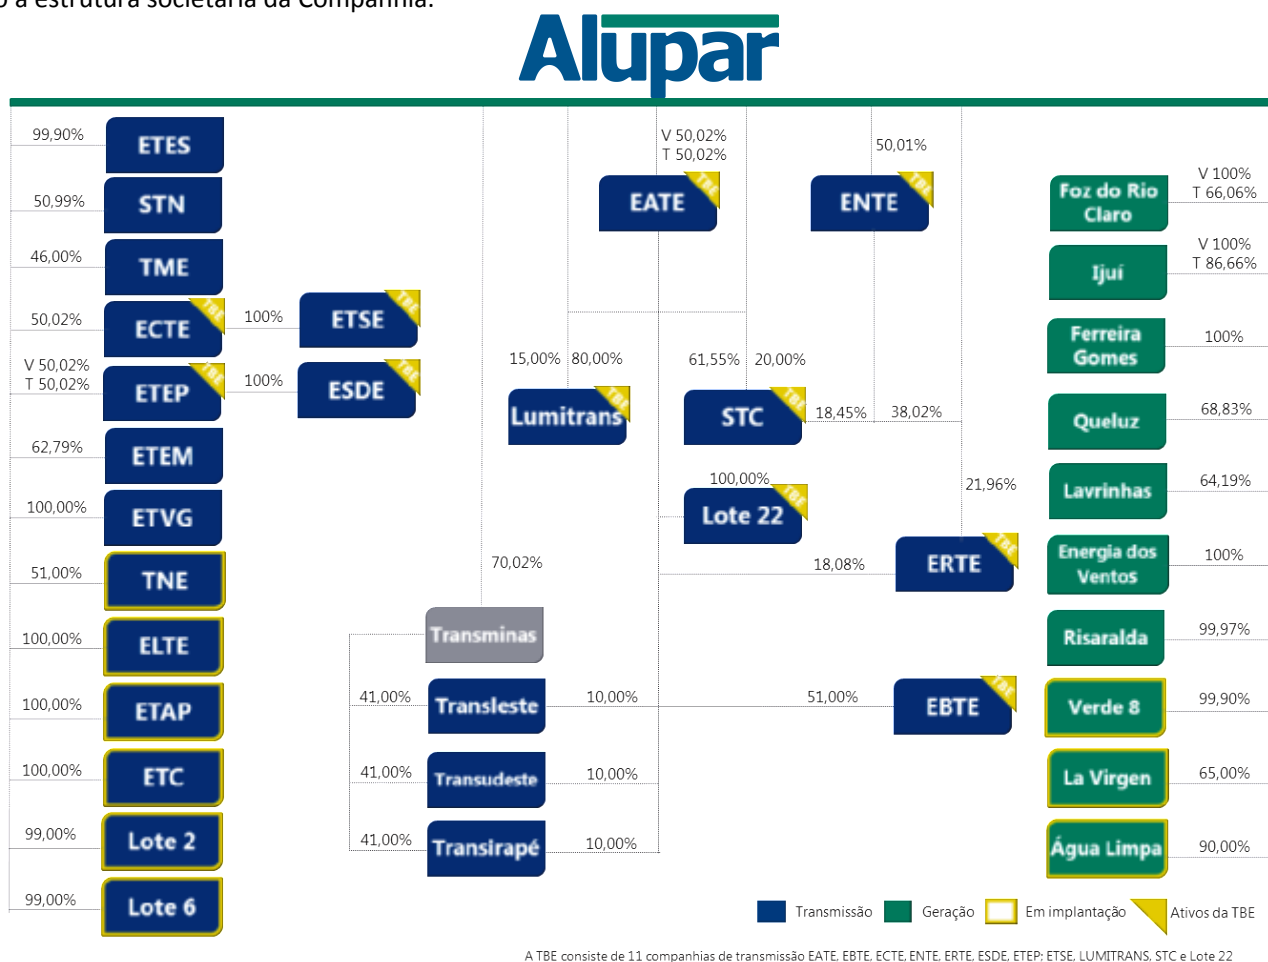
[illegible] a estrutura societária da Companhia.

Alupar

99,90% ETES
50,99% STN
46,00% TME
50,02% ECTE TBE
100% ETSE TBE
V 50,02%
T 50,02% ETEP TBE
100% ESDE TBE
62,79% ETEM
100,00% ETVG
51,00% TNE
100,00% ELTE
100,00% ETAP
100,00% ETC
99,00% Lote 2
99,00% Lote 6

V 50,02%
T 50,02%
EATE TBE
50,01%
ENTE TBE
15,00% 80,00%
Lumitrans TBE
61,55% 20,00%
STC TBE
18,45% 38,02%
100,00%
Lote 22 TBE
21,96%
70,02%
18,08%
ERTE TBE
Transminas
41,00% Transleste 10,00%
51,00%
EBTE TBE
41,00% Transudeste 10,00%
41,00% Transirapé 10,00%

Foz do Rio Claro V 100% T 66,06%
Ijuí V 100% T 86,66%
Ferreira Gomes 100%
Queluz 68,83%
Lavrinhas 64,19%
Energia dos Ventos 100%
Risaralda 99,97%
Verde 8 99,90%
La Virgen 65,00%
Água Limpa 90,00%

Transmissão Geração Em implantação Ativos da TBE

A TBE consiste de 11 companhias de transmissão EATE, EBTE, ECTE, ENTE, ERTE, ESDE, ETEP; ETSE, LUMITRANS, STC e Lote 22